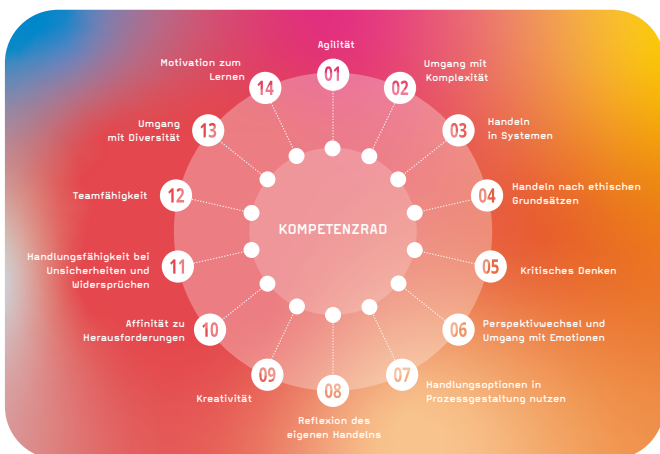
KOMPETENZRAD

01
Agilität

02
Umgang mit Komplexität

03
Handeln in Systemen

04
Handeln nach ethischen Grundsätzen

05
Kritisches Denken

06
Perspektivwechsel und Umgang mit Emotionen

07
Handlungsoptionen in Prozessgestaltung nutzen

08
Reflexion des eigenen Handelns

09
Kreativität

10
Affinität zu Herausforderungen

11
Handlungsfähigkeit bei Unsicherheiten und Widersprüchen

12
Teamfähigkeit

13
Umgang mit Diversität

14
Motivation zum Lernen